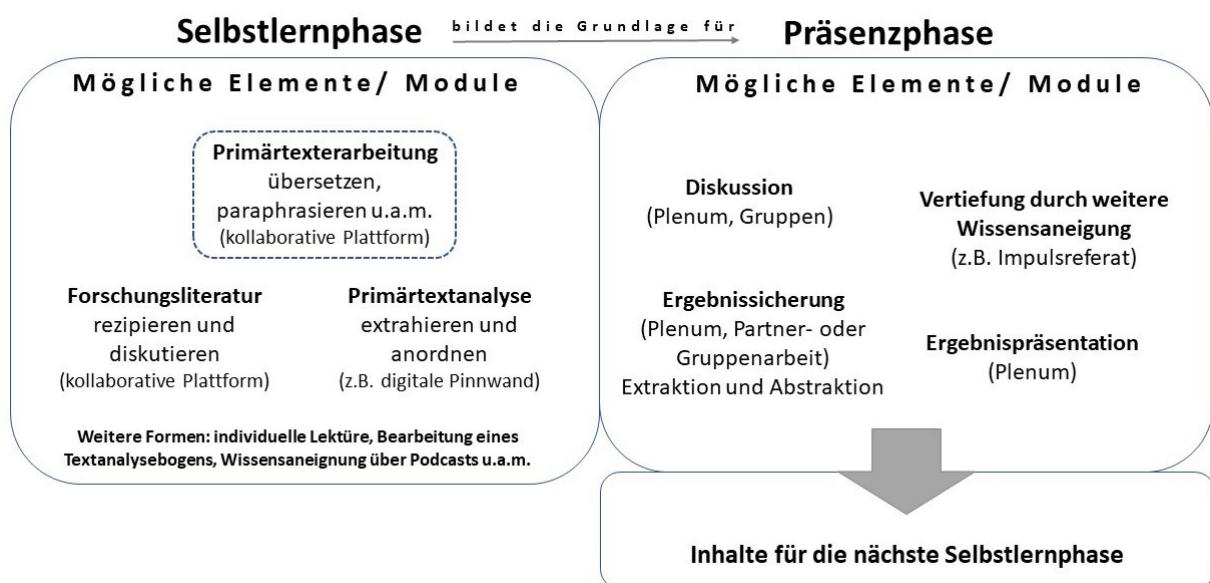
Selbstlernphase bildet die Grundlage für Präsenzphase

Mögliche Elemente/ Module

Primärtexterarbeitung
übersetzen, paraphrasieren u.a.m.
(kollaborative Plattform)

Forschungsliteratur
rezipieren und diskutieren
(kollaborative Plattform)

Primärtextanalyse
extrahieren und anordnen
(z.B. digitale Pinnwand)

Weitere Formen: individuelle Lektüre, Bearbeitung eines Textanalysebogens, Wissensaneignung über Podcasts u.a.m.

Mögliche Elemente/ Module

Diskussion
(Plenum, Gruppen)

Vertiefung durch weitere Wissensaneigung
(z.B. Impulsreferat)

Ergebnissicherung
(Plenum, Partner- oder Gruppenarbeit)
Extraktion und Abstraktion

Ergebnispräsentation
(Plenum)

Inhalte für die nächste Selbstlernphase